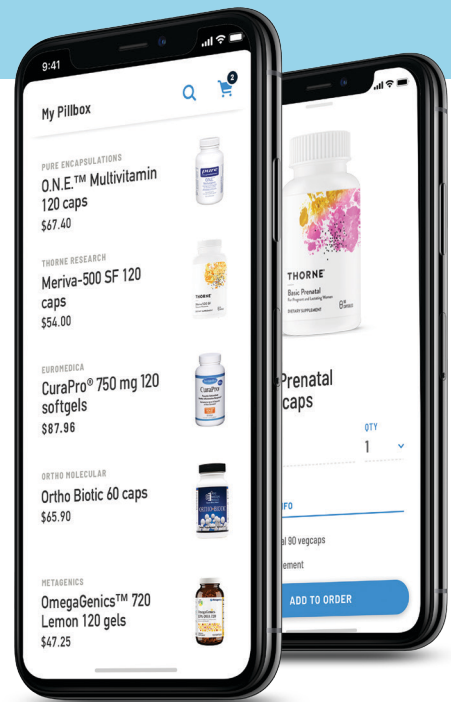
9:41

My Pillbox

2

PURE ENCAPSULATIONS
O.N.E.™ Multivitamin 120 caps
$67.40

THORNE RESEARCH
Meriva-500 SF 120 caps
$54.00

EUROMEDICA
CuraPro® 750 mg 120 softgels
$87.96

ORTHO MOLECULAR
Ortho Biotic 60 caps
$65.90

METAGENICS
OmegaGenics™ 720 Lemon 120 gels
$47.25

THORNE
Basic Prenatal

Prenatal
caps

QTY
1

FO

al 90 vegcaps

ement

ADD TO ORDER